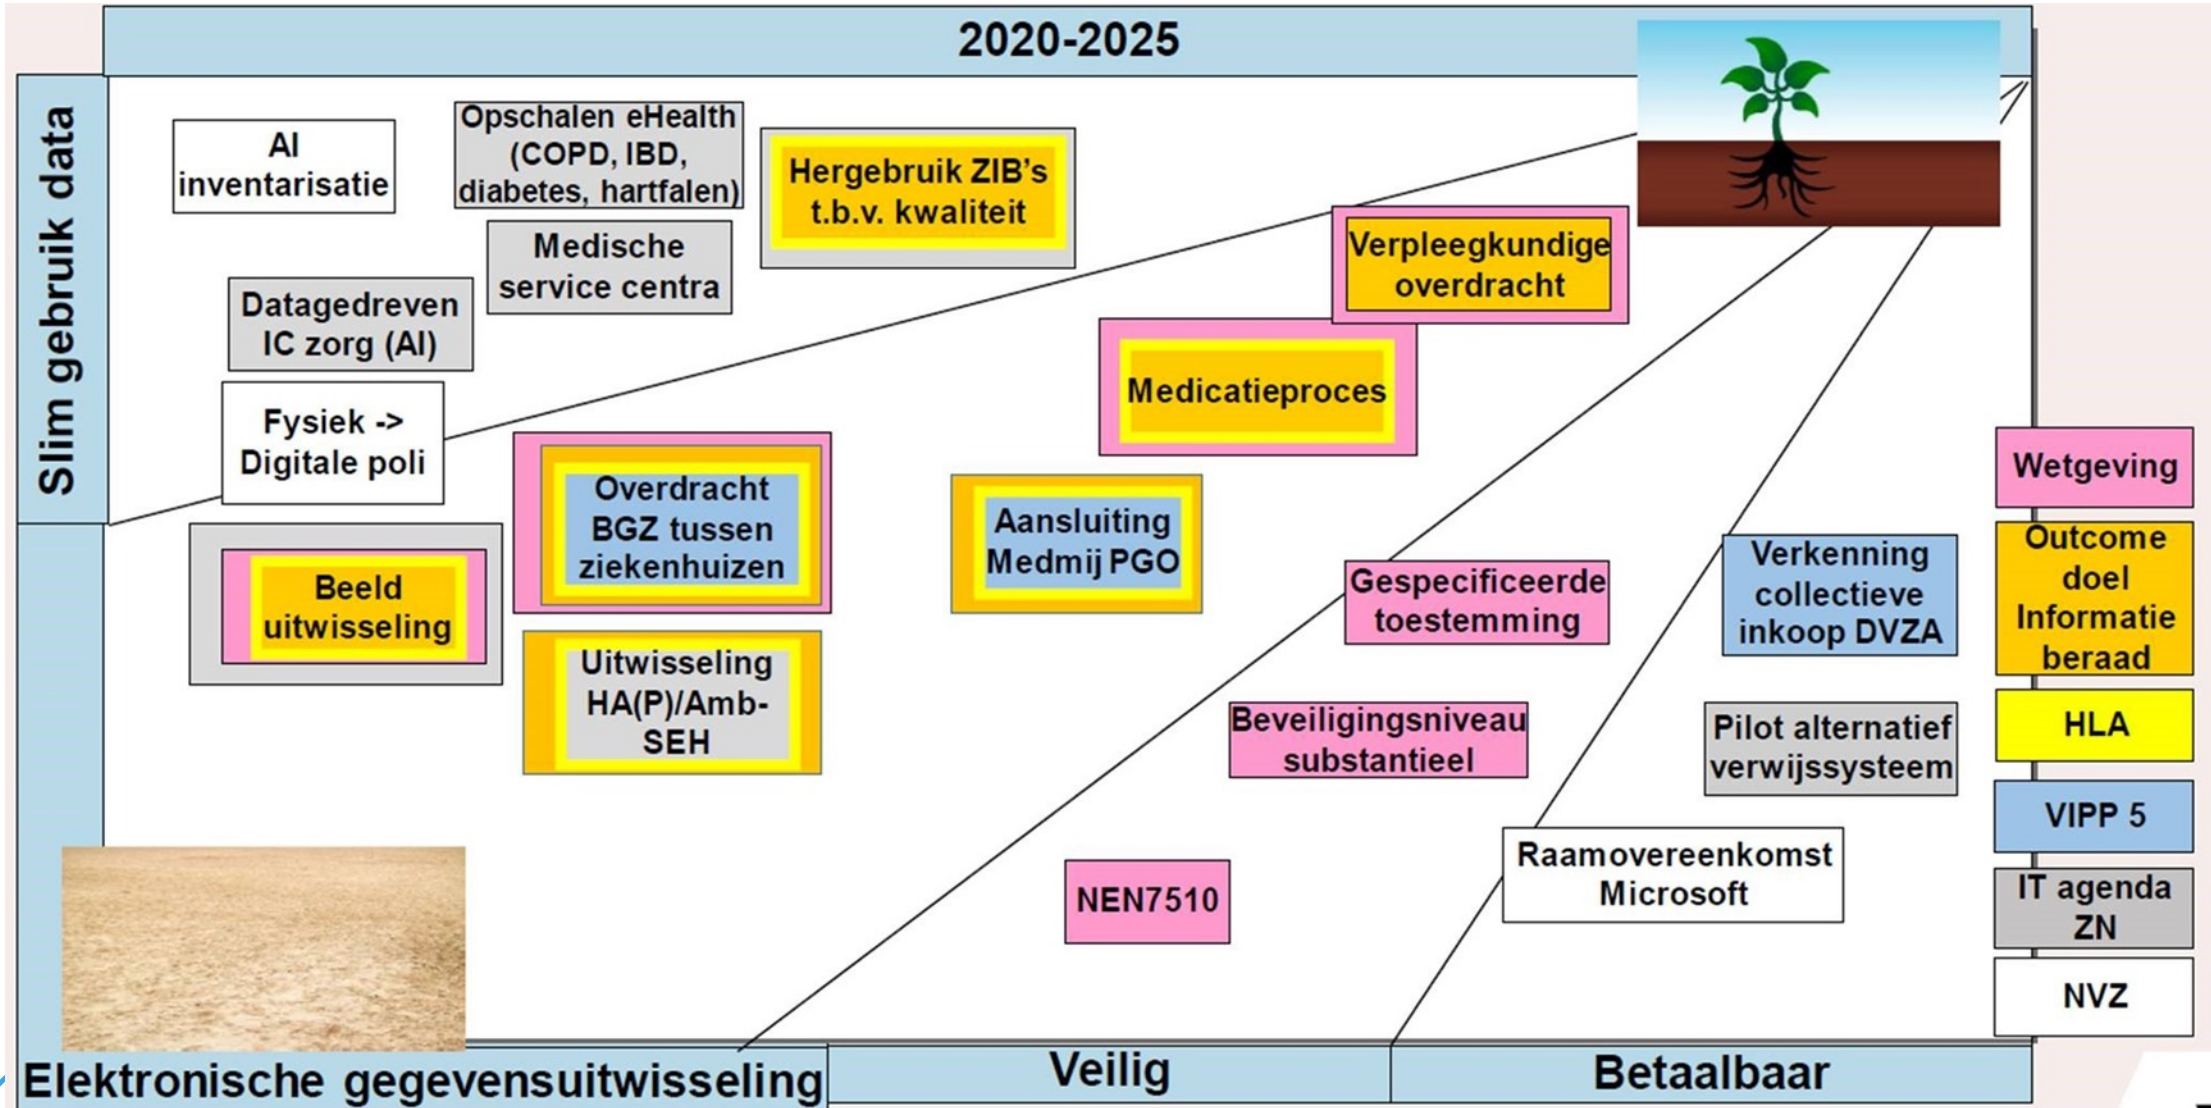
2020-2025

Slim gebruik data

AI inventarisatie

Opschalen eHealth (COPD, IBD, diabetes, hartfalen)

Hergebruik ZIB's t.b.v. kwaliteit

Medische service centra

Datagedreven IC zorg (AI)

Verpleegkundige overdracht

Medicatieproces

Fysiek -> Digitale poli

Overdracht BGZ tussen ziekenhuizen

Aansluiting Medmij PGO

Beeld uitwisseling

Gespecificeerde toestemming

Verkenning collectieve inkoop DVZA

Uitwisseling HA(P)/Amb-SEH

Beveiligingsniveau substantieel

Pilot alternatief verwijssysteem

Raamovereenkomst Microsoft

NEN7510

Wetgeving

Outcome doel Informatie beraad

HLA

VIPP 5

IT agenda ZN

NVZ

Elektronische gegevensuitwisseling

Veilig

Betaalbaar